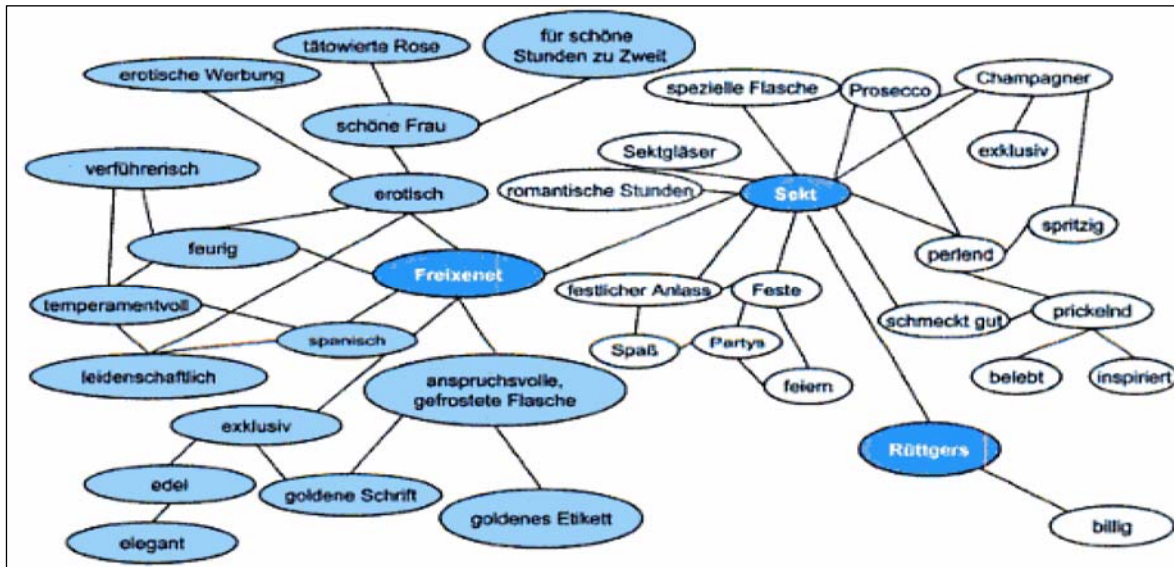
tätowierte Rose

für schöne Stunden zu Zweit

erotische Werbung

schöne Frau

verführerisch

erotisch

feurig

Freixenet

temperamentvoll

spanisch

leidenschaftlich

anspruchsvolle, gefrostete Flasche

exklusiv

edel

goldene Schrift

goldenes Etikett

elegant

spezielle Flasche

Prosecco

Champagner

exklusiv

Sektgläser

romantische Stunden

Sekt

spritzig

perlend

festlicher Anlass

Feste

schmeckt gut

prickelnd

Spaß

Partys

feiern

belebt

inspiriert

Rüttgers

billig